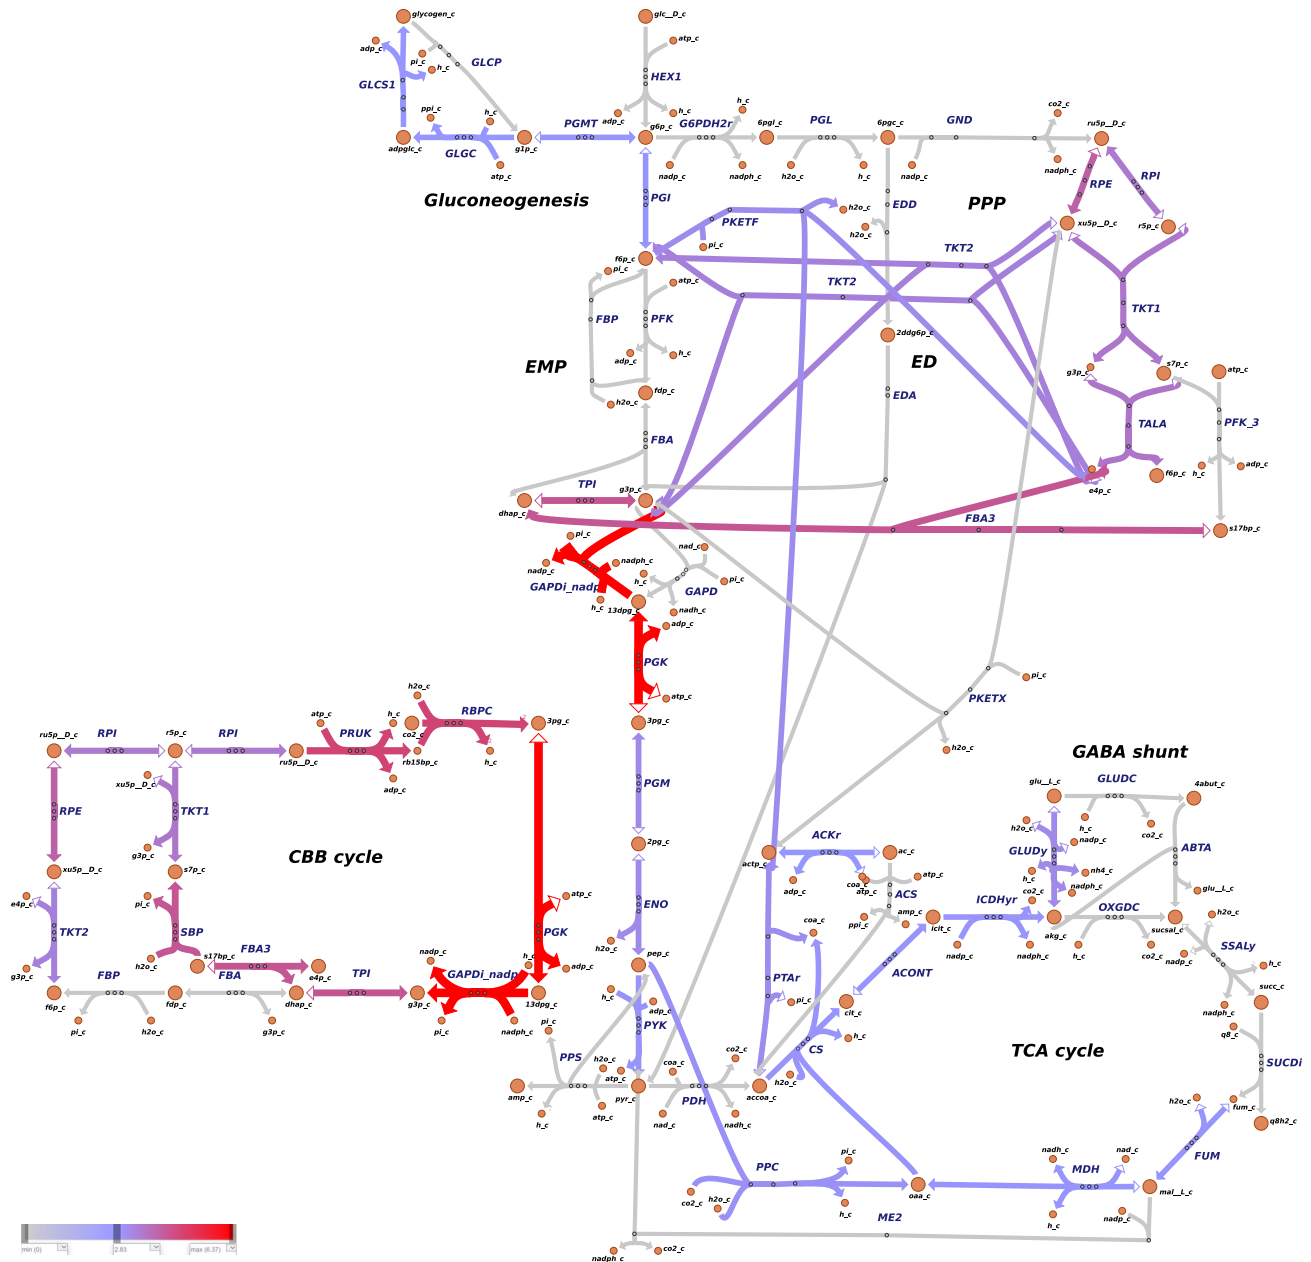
glycogen_c
adp_c
pi_c
h_c
GLCP
GLCS1
ppi_c
h_c
adpglc_c
GLGC
g1p_c
atp_c
PGMT
glc__D_c
atp_c
HEX1
adp_c
h_c
g6p_c
G6PDH2r
h_c
6pgl_c
PGL
6pgc_c
GND
co2_c
ru5p__D_c
nadp_c
nadph_c
h2o_c
h_c
nadp_c
nadph_c
Gluconeogenesis
PGI
PKETF
h2o_c
EDD
h2o_c
PPP
RPE
RPI
xu5p__D_c
r5p_c
pi_c
f6p_c
pi_c
TKT2
atp_c
TKT2
FBP
PFK
2ddg6p_c
TKT1
EMP
adp_c
h_c
ED
g3p_c
s7p_c
atp_c
fdp_c
h2o_c
EDA
TALA
PFK_3
FBA
h_c
adp_c
f6p_c
e4p_c
TPI
g3p_c
dhap_c
FBA3
s17bp_c
pi_c
nad_c
nadp_c
nadph_c
h_c
pi_c
GAPDi_nadp
GAPD
h_c
13dpg_c
nadh_c
adp_c
PGK
atp_c
pi_c
h2o_c
atp_c
PRUK
RBPC
h_c
co2_c
3pg_c
3pg_c
ru5p__D_c
RPI
r5p_c
RPI
ru5p__D_c
rb15bp_c
h_c
PKETX
adp_c
h2o_c
GABA shunt
xu5p__D_c
TKT1
PGM
RPE
g3p_c
2pg_c
glu__L_c
GLUDC
4abut_c
h2o_c
h_c
nadp_c
co2_c
CBB cycle
ACKr
ABTA
GLUDy
actp_c
ac_c
h_c
nh4_c
adp_c
coa_c
atp_c
nadph_c
glu__L_c
xu5p__D_c
s7p_c
ACS
co2_c
e4p_c
pi_c
ENO
atp_c
coa_c
amp_c
ICDHyr
OXGDC
h2o_c
TKT2
SBP
h2o_c
ppi_c
icit_c
akg_c
succsal_c
FBA3
s17bp_c
nadp_c
nadph_c
h_c
co2_c
nadp_c
SSALy
g3p_c
h2o_c
pep_c
h_c
f6p_c
FBP
fdp_c
FBA
dhap_c
e4p_c
TPI
g3p_c
GAPDi_nadp
13dpg_c
adp_c
ACONT
h_c
pi_c
h2o_c
g3p_c
pi_c
nadph_c
pi_c
PTAr
pi_c
cit_c
succ_c
nadph_c
h_c
adp_c
q8_c
PYK
CS
TCA cycle
SUCDi
PPS
h2o_c
co2_c
coa_c
atp_c
amp_c
pyr_c
PDH
accoa_c
h_c
atp_c
nad_c
nadh_c
h2o_c
q8h2_c
fum_c
FUM
PPC
pi_c
nadh_c
nad_c
MDH
h_c
co2_c
h2o_c
h_c
oaa_c
mal__L_c
ME2
nadp_c
nadph_c
co2_c
min (0)
2.83
max (6.37)